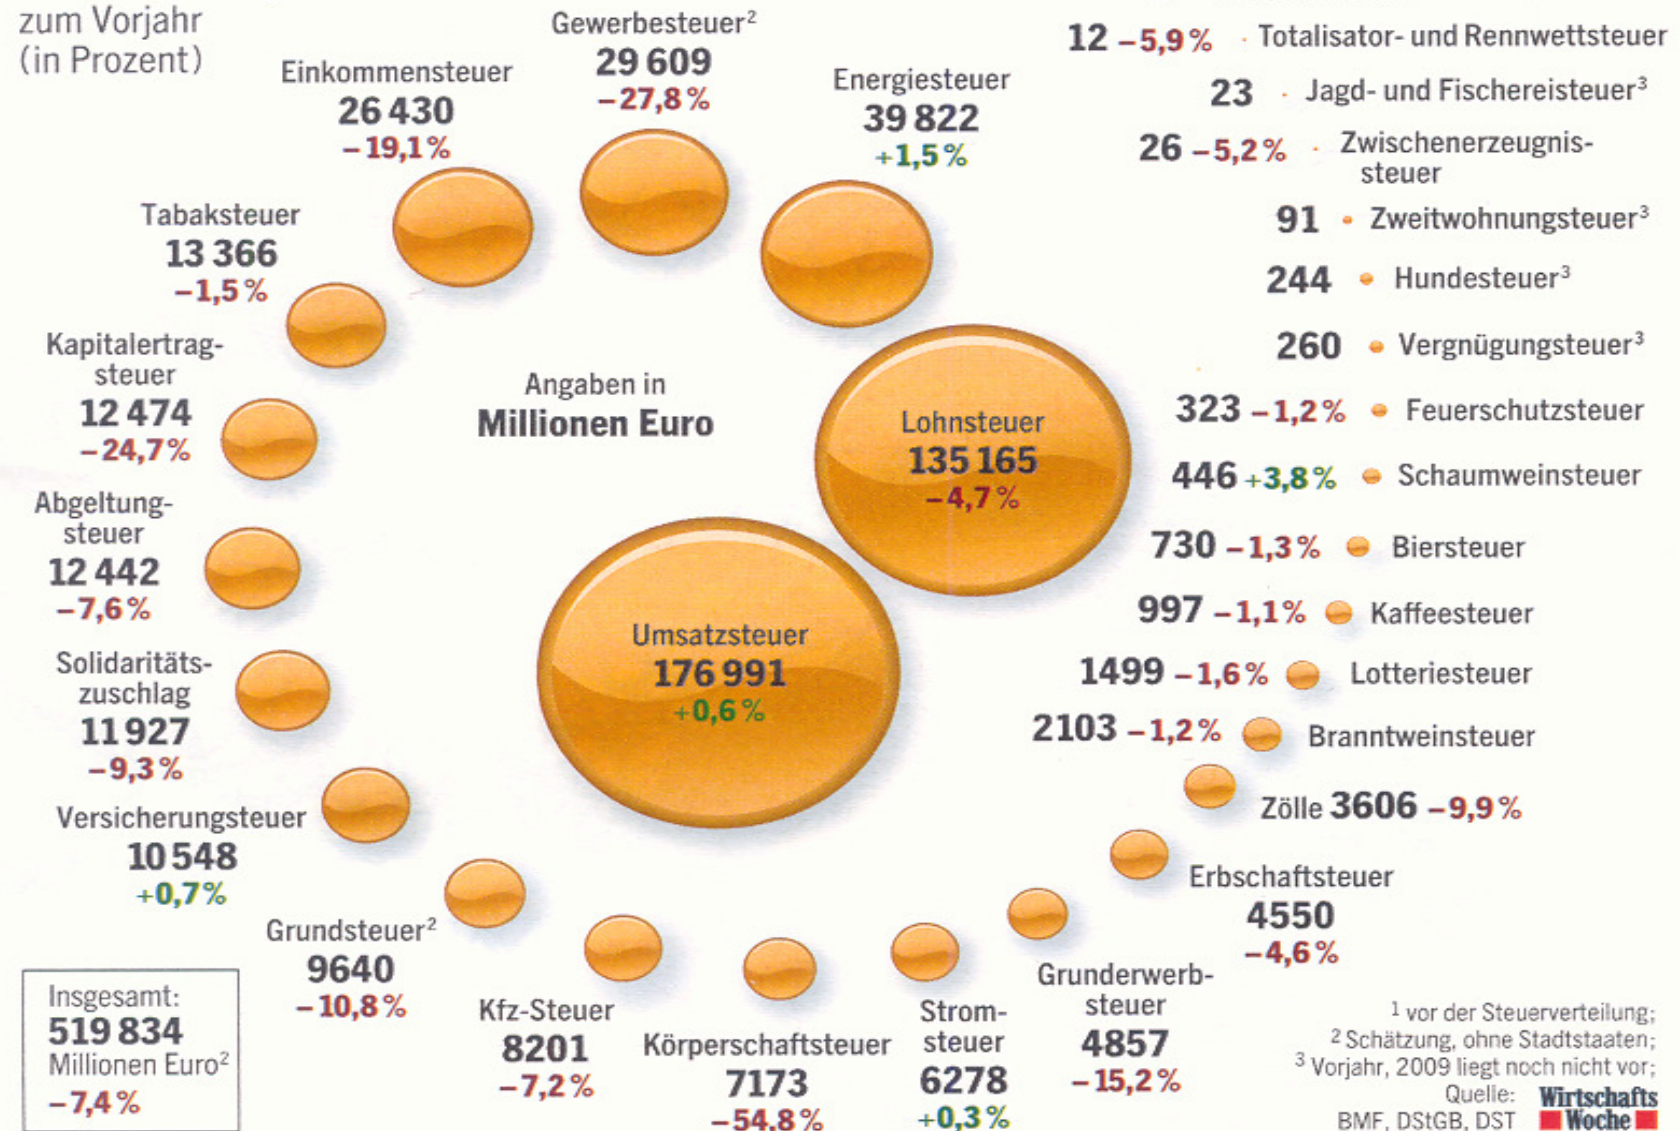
zum Vorjahr (in Prozent)

Gewerbesteuer²
29 609
–27,8 %

Einkommensteuer
26 430
–19,1 %

Energiesteuer
39 822
+1,5 %

12 –5,9 % Totalisator- und Rennwettsteuer

23 Jagd- und Fischereisteuer³

26 –5,2 % Zwischenerzeugnissteuer

91 Zweitwohnungsteuer³

244 Hundesteuer³

260 Vergnügungsteuer³

323 –1,2 % Feuerschutzsteuer

446 +3,8 % Schaumweinsteuer

730 –1,3 % Biersteuer

997 –1,1 % Kaffeesteuer

1499 –1,6 % Lotteriesteuer

2103 –1,2 % Branntweinsteuer

Zölle 3606 –9,9 %

Tabaksteuer
13 366
–1,5 %

Kapitalertragsteuer
12 474
–24,7 %

Angaben in
Millionen Euro

Lohnsteuer
135 165
–4,7 %

Abgeltungsteuer
12 442
–7,6 %

Umsatzsteuer
176 991
+0,6 %

Solidaritätszuschlag
11 927
–9,3 %

Versicherungsteuer
10 548
+0,7 %

Erbschaftsteuer
4550
–4,6 %

Grundsteuer²
9640
–10,8 %

Grunderwerbsteuer
4857
–15,2 %

Insgesamt:
519 834
Millionen Euro²
–7,4 %

Kfz-Steuer
8201
–7,2 %

Körperschaftsteuer
7173
–54,8 %

Stromsteuer
6278
+0,3 %

¹ vor der Steuerverteilung;
² Schätzung, ohne Stadtstaaten;
³ Vorjahr, 2009 liegt noch nicht vor;
Quelle: BMF, DStGB, DST

Wirtschafts Woche